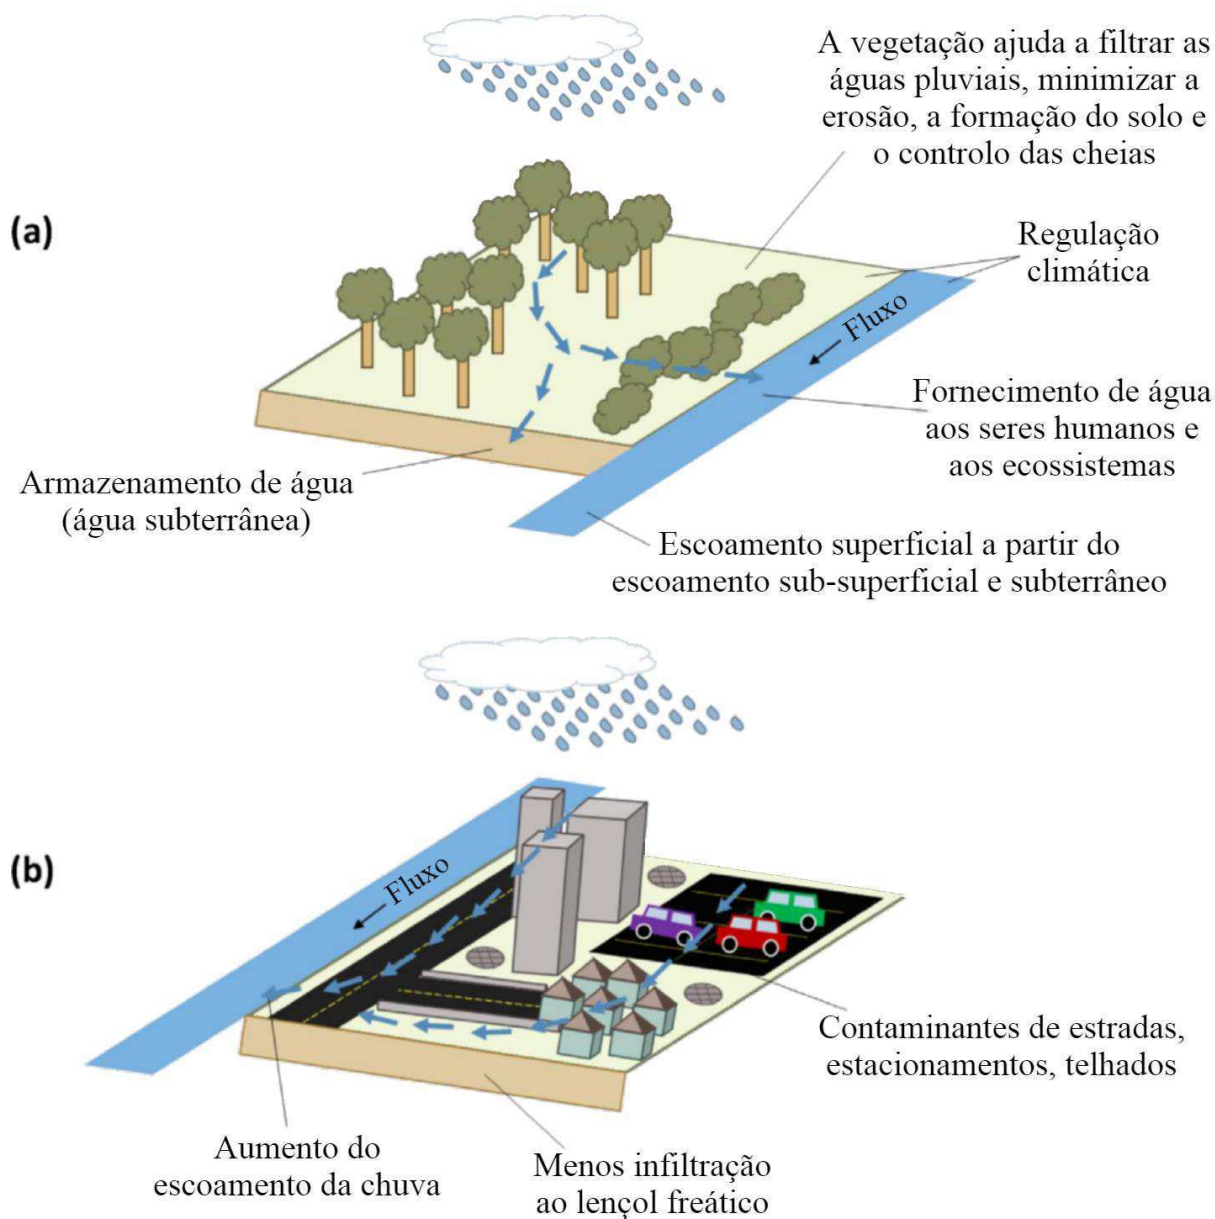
A vegetação ajuda a filtrar as águas pluviais, minimizar a erosão, a formação do solo e o controlo das cheias

(a)

Regulação climática

Fluxo

Fornecimento de água aos seres humanos e aos ecossistemas

Armazenamento de água (água subterrânea)

Escoamento superficial a partir do escoamento sub-superficial e subterrâneo

(b)

Fluxo

Contaminantes de estradas, estacionamentos, telhados

Aumento do escoamento da chuva

Menos infiltração ao lençol freático